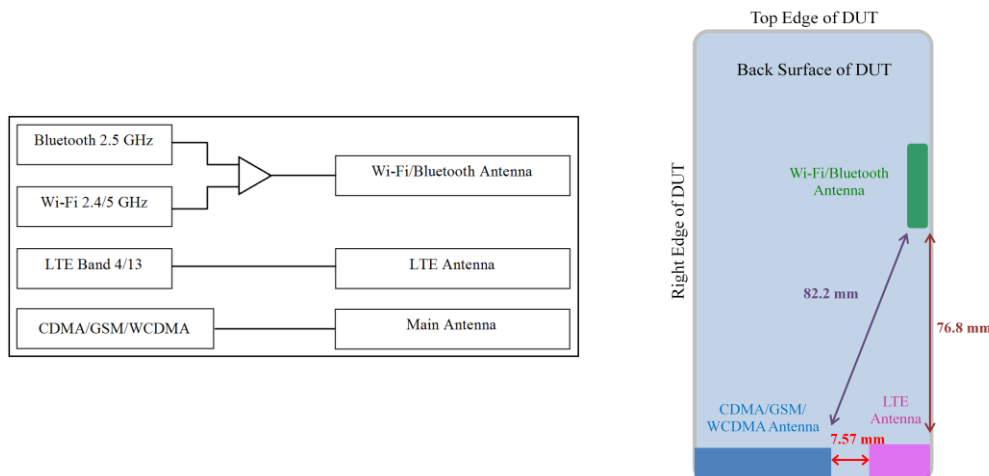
Bluetooth 2.5 GHz

Wi-Fi 2.4/5 GHz

Wi-Fi/Bluetooth Antenna

LTE Band 4/13

LTE Antenna

CDMA/GSM/WCDMA

Main Antenna

Top Edge of DUT

Back Surface of DUT

Right Edge of DUT

Wi-Fi/Bluetooth Antenna

82.2 mm

76.8 mm

CDMA/GSM/ WCDMA Antenna

LTE Antenna

7.57 mm